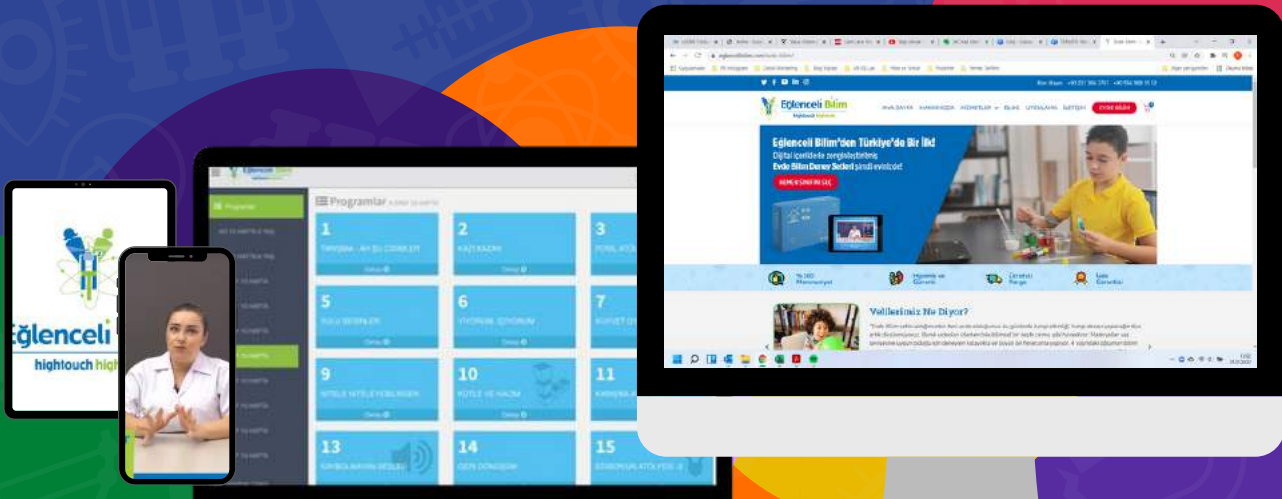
Eğlenceli
hightouch high

Eğlenceli Bilim

Programlar

1
Detay

2
Detay

3

5
Detay

6
Detay

7

9
Detay

10
KÜTLE VE HACİM
Detay

11

13
Detay

14

15

Eğlenceli Bilim
hightouch hightech

ANASAYFA
HAKKIMIZDA
HİZMETLER
BLOG
İLETİŞİM
EVDE BİLİM

Eğlenceli Bilim'den Türkiye'de Bir İlk!
Dijital içeriklerle zenginleştirilmiş
Evde Bilim Deney Setleri şimdi evinizde!
HEMEN SİPARİŞ VER

Velilerimiz Ne Diyor?